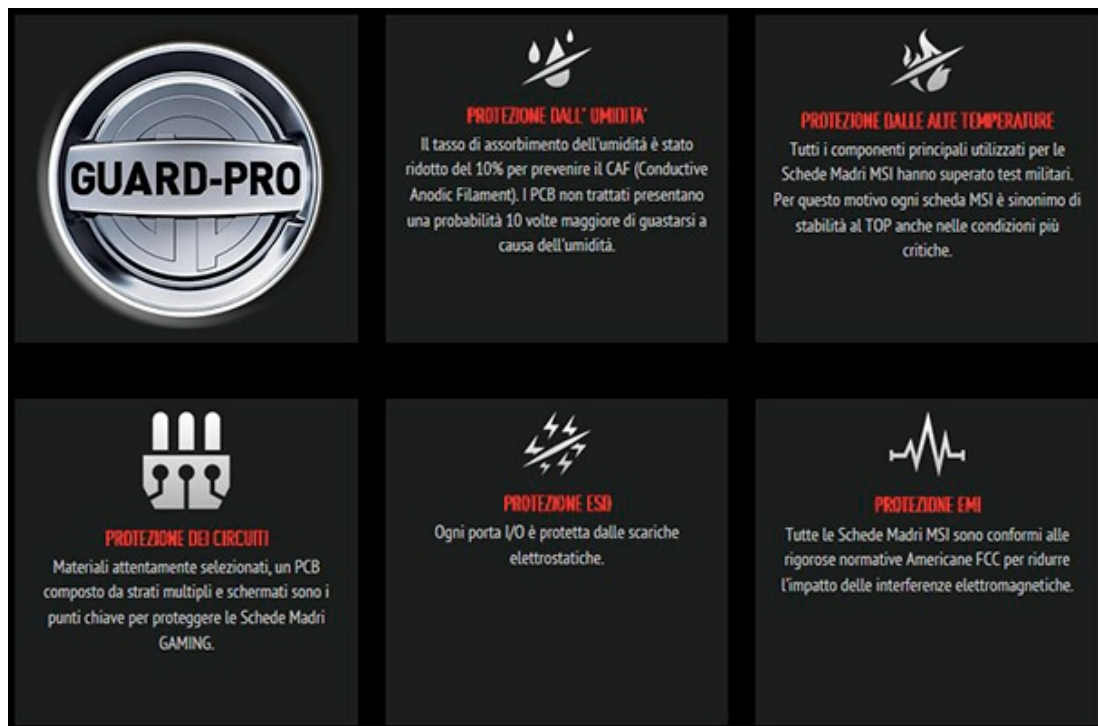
GUARD-PRO

PROTEZIONE DALL' UMIDITA'
Il tasso di assorbimento dell'umidità è stato ridotto del 10% per prevenire il CAF (Conductive Anodic Filament). I PCB non trattati presentano una probabilità 10 volte maggiore di guastarsi a causa dell'umidità.

PROTEZIONE DALLE ALTE TEMPERATURE
Tutti i componenti principali utilizzati per le Schede Madri MSI hanno superato test militari. Per questo motivo ogni scheda MSI è sinonimo di stabilità al TOP anche nelle condizioni più critiche.

PROTEZIONE DEI CIRCUITI
Materiali attentamente selezionati, un PCB composto da strati multipli e schermati sono i punti chiave per proteggere le Schede Madri GAMING.

PROTEZIONE ESD
Ogni porta I/O è protetta dalle scariche elettrostatiche.

PROTEZIONE EMI
Tutte le Schede Madri MSI sono conformi alle rigorose normative Americane FCC per ridurre l'impatto delle interferenze elettromagnetiche.